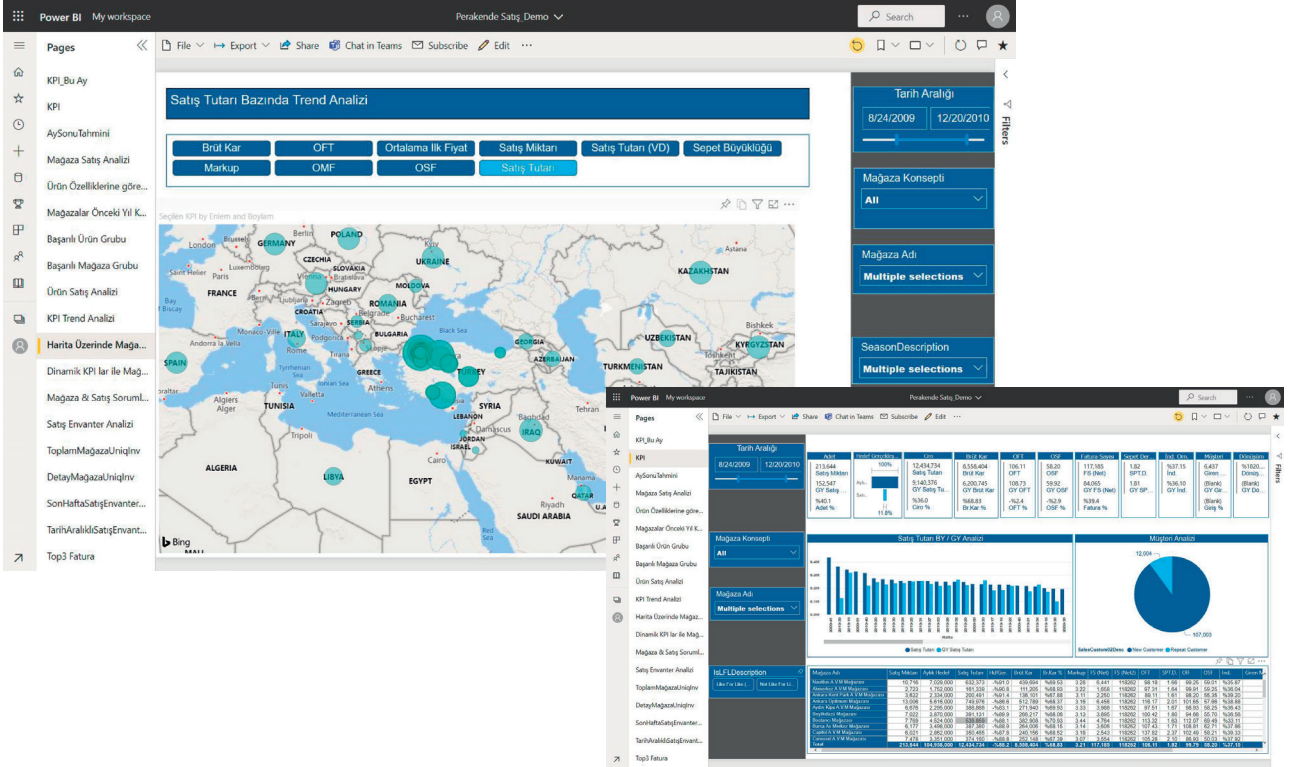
Power BI My workspace
Perakende Satış_Demo
Search

Pages
KPI_Bu Ay
KPI
AySonuTahmini
Mağaza Satış Analizi
Ürün Özelliklerine göre...
Mağazalar Önceki Yıl K...
Başarılı Ürün Grubu
Başarılı Mağaza Grubu
Ürün Satış Analizi
KPI Trend Analizi
Harita Üzerinde Mağa...
Dinamik KPI lar ile Mağ...
Mağaza & Satış Soruml...
Satış Envanter Analizi
ToplamMağazaUniqInv
DetayMağazaUniqInv
SonHaftaSatışEnvanter...
TarihAraliklıSatışEnvant...
Top3 Fatura

File Export Share Chat in Teams Subscribe Edit

Satış Tutarı Bazında Trend Analizi

Brüt Kar | OFT | Ortalama Ilk Fiyat | Satış Miktarı | Satış Tutarı (VD) | Sepet Büyüklüğü
Markup | OMF | OSF | Satış Tutarı

Seçilen KPI by Enlem and Boylam

London Berlin POLAND GERMANY Brussels Luxembourg Prague CZECHIA SLOVAKIA Kyiv UKRAINE Paris FRANCE Vienna Budapest HUNGARY MOLDOVA Bay of Biscay Ljubljana CROATIA Zagreb ROMANIA Belgrade SERBIA Bucharest Sarajevo Monaco-Ville Bosnia and Herzegovina BULGARIA Andorra la Vella Rome ITALY Tirana Black Sea GEORGIA Madrid SPAIN Tyrrhenian Sea GREECE AZERBAIJAN TURKEY TURKMENISTAN Algiers Tunis Valletta TUNISIA Mediterranean Sea SYRIA Tehran Tripoli LEBANON Damascus Baghdad IRAQ ISRAEL JORDAN Cairo ALGERIA LIBYA EGYPT SAUDI ARABIA Red Sea QATAR KAZAKHSTAN UZBEKISTAN Bishkek KYRGYZSTAN TAJIKISTAN Bing

Tarih Aralığı
8/24/2009 12/20/2010
Mağaza Konsepti
All
Mağaza Adı
Multiple selections
SeasonDescription
Multiple selections
Filters

Power BI My workspace Perakende Satış_Demo Search
File Export Share Chat in Teams Subscribe Edit
Pages
Tarih Aralığı
8/24/2009 12/20/2010
Mağaza Konsepti
All
Mağaza Adı
Multiple selections
IsLFLDescription
Like For Like... Not Like For Li...
Adet 213,644 Satış Miktarı 152,547 GY Satış ... %40.1 Adet %
Hedef Gerçekleş... 100% 11.8%
Ciro 12,434,734 Satış Tutarı 9,140,376 GY Satış Tu... %36.0 Ciro %
Brüt Kar 8,556,404 Brüt Kar 6,200,745 GY Brüt Kar %68.83 Br.Kar %
OFT 106.11 OFT 108.73 GY OFT -%2.4 OFT %
OSF 58.20 OSF 59.92 GY OSF -%2.9 OSF %
Fatura Sayısı 117,185 FS (Net) 84,065 GY FS (Net) %39.4 Fatura %
Sepet Bür. 1.82 SPT.D. 1.81 GY SPT...
İnd. Ora. %37.15 İnd. %36.10 GY İnd.
Müşteri 6,437 Giren ... (Blank) GY Gir... (Blank) Giriş %
Dönüşüm %1820... Dönüş... (Blank) GY Dö...
Satış Tutarı BY / GY Analizi
Satış Tutarı GY Satış Tutarı
Müşteri Analizi
12,004 107,003
SalesCustomerGDesc New Customer Repeat Customer
Mağaza Adı | Satış Miktarı | Aylık Hedef | Satış Tutarı | HdfGer. | Brüt Kar | Br.Kar % | Markup | FS (Net) | FS (Net2) | OFT | SPT.D. | OIF | OSF | İnd. | Giren M...
Total 213,644 104,558,000 12,434,734 %11.8 8,556,404 %68.83 3.21 117,185 118262 106.11 1.82 99.79 58.20 %37.15